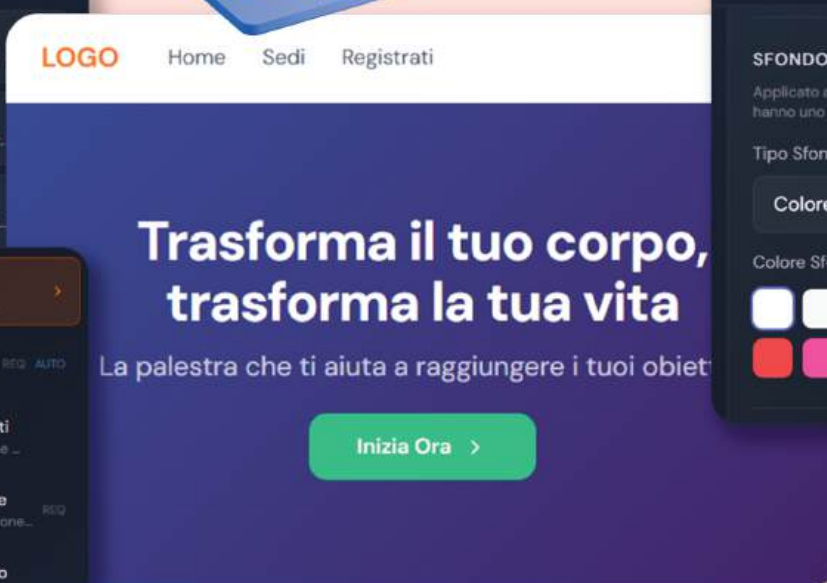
LOGO Home Sedi Registrati

Trasforma il tuo corpo, trasforma la tua vita

La palestra che ti aiuta a raggiungere i tuoi obiett

Inizia Ora >

SFONDO

Applicato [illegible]
hanno uno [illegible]

Tipo Sfon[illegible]

Colore

Colore Sf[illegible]

>

REQ AUTO

ti
e...

e
one...

REQ

o